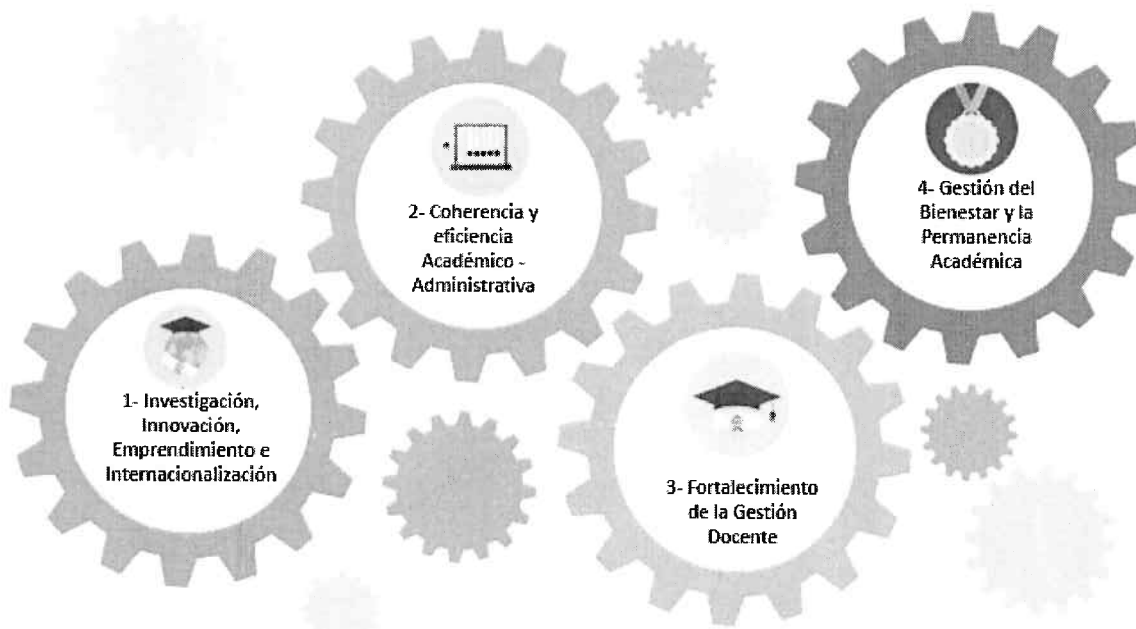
2- Coherencia y eficiencia Académico - Administrativa

4- Gestión del Bienestar y la Permanencia Académica

1- Investigación, Innovación, Emprendimiento e Internacionalización

3- Fortalecimiento de la Gestión Docente